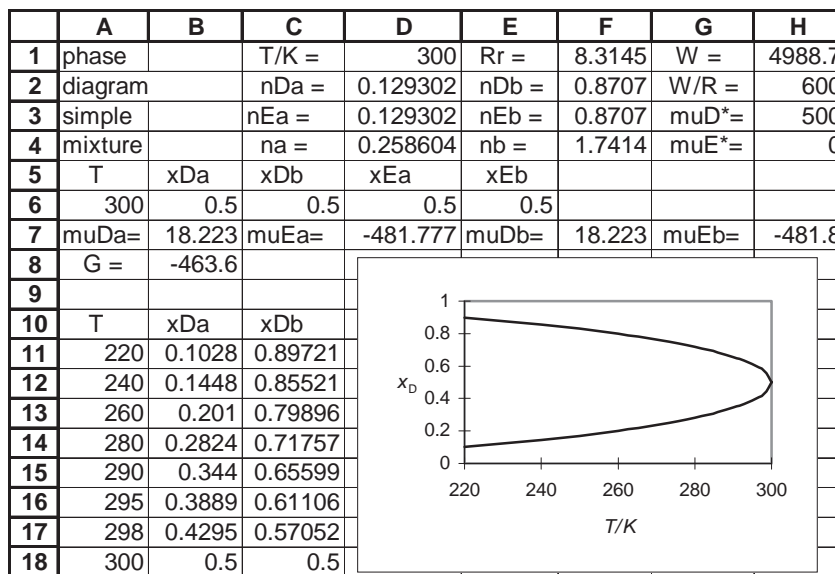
|  | A | B | C | D | E | F | G | H |
|---|---|---|---|---|---|---|---|---|
| 1 | phase |  | T/K = | 300 | Rr = | 8.3145 | W = | 4988.7 |
| 2 | diagram |  | nDa = | 0.129302 | nDb = | 0.8707 | W/R = | 600 |
| 3 | simple |  | nEa = | 0.129302 | nEb = | 0.8707 | muD*= | 500 |
| 4 | mixture |  | na = | 0.258604 | nb = | 1.7414 | muE*= | 0 |
| 5 | T | xDa | xDb | xEa | xEb |  |  |  |
| 6 | 300 | 0.5 | 0.5 | 0.5 | 0.5 |  |  |  |
| 7 | muDa= | 18.223 | muEa= | -481.777 | muDb= | 18.223 | muEb= | -481.8 |
| 8 | G = | -463.6 |  |  |  |  |  |  |
| 9 |  |  |  |  |  |  |  |  |
| 10 | T | xDa | xDb |  |  |  |  |  |
| 11 | 220 | 0.1028 | 0.89721 |  |  |  |  |  |
| 12 | 240 | 0.1448 | 0.85521 |  |  |  |  |  |
| 13 | 260 | 0.201 | 0.79896 |  |  |  |  |  |
| 14 | 280 | 0.2824 | 0.71757 |  |  |  |  |  |
| 15 | 290 | 0.344 | 0.65599 |  |  |  |  |  |
| 16 | 295 | 0.3889 | 0.61106 |  |  |  |  |  |
| 17 | 298 | 0.4295 | 0.57052 |  |  |  |  |  |
| 18 | 300 | 0.5 | 0.5 |  |  |  |  |  |

1
0.8
0.6
$x_D$
0.4
0.2
0
220 240 260 280 300
T/K